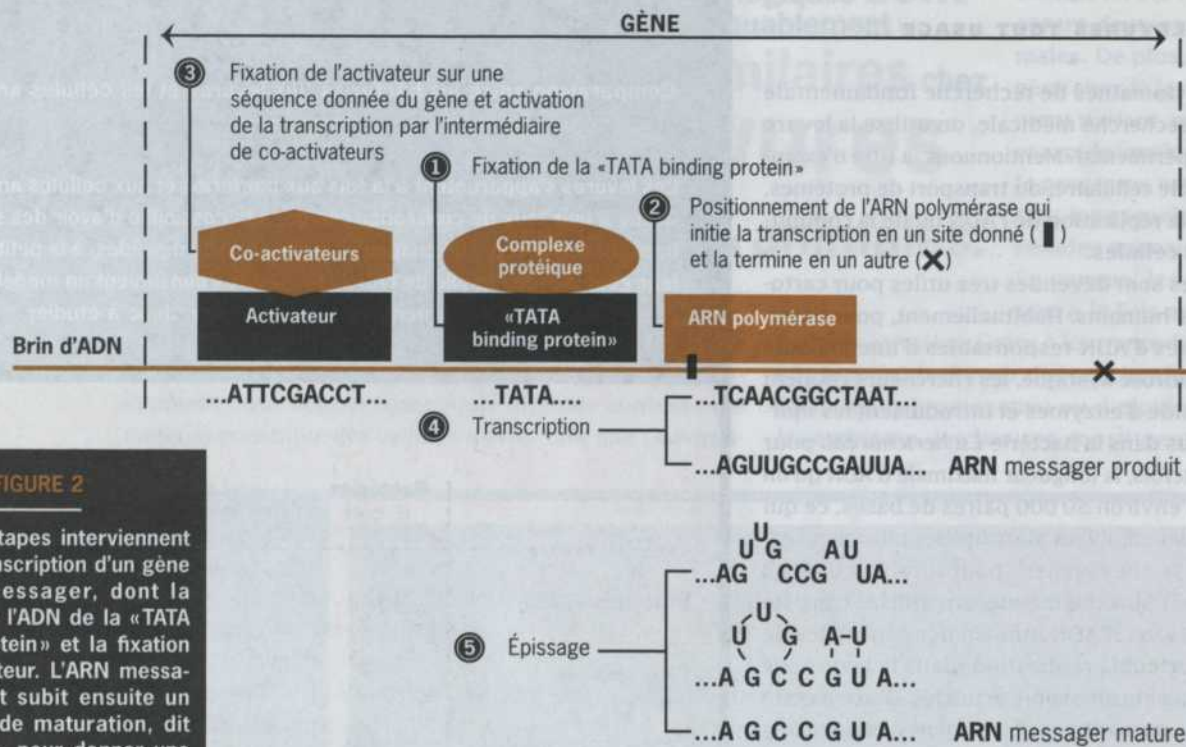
GÈNE

③ Fixation de l'activateur sur une séquence donnée du gène et activation de la transcription par l'intermédiaire de co-activateurs

① Fixation de la «TATA binding protein»

② Positionnement de l'ARN polymérase qui initie la transcription en un site donné ( ▌) et la termine en un autre (✕)

Co-activateurs

Complexe protéique

Activateur

«TATA binding protein»

ARN polymérase

Brin d'ADN

...ATTCGACCT...

...TATA....

...TCAACGGCTAAT...

④ Transcription

...AGUUGCCGAUUA... ARN messager produit

U G AU
...AG CCG UA...

U
U G A–U
...A G C C G U A...

⑤ Épissage

...A G C C G U A... ARN messager mature

FIGURE 2

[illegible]tapes interviennent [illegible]nscription d'un gène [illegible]essager, dont la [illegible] l'ADN de la «TATA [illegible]tein» et la fixation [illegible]teur. L'ARN messa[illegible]t subit ensuite un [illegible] de maturation, dit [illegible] pour donner une